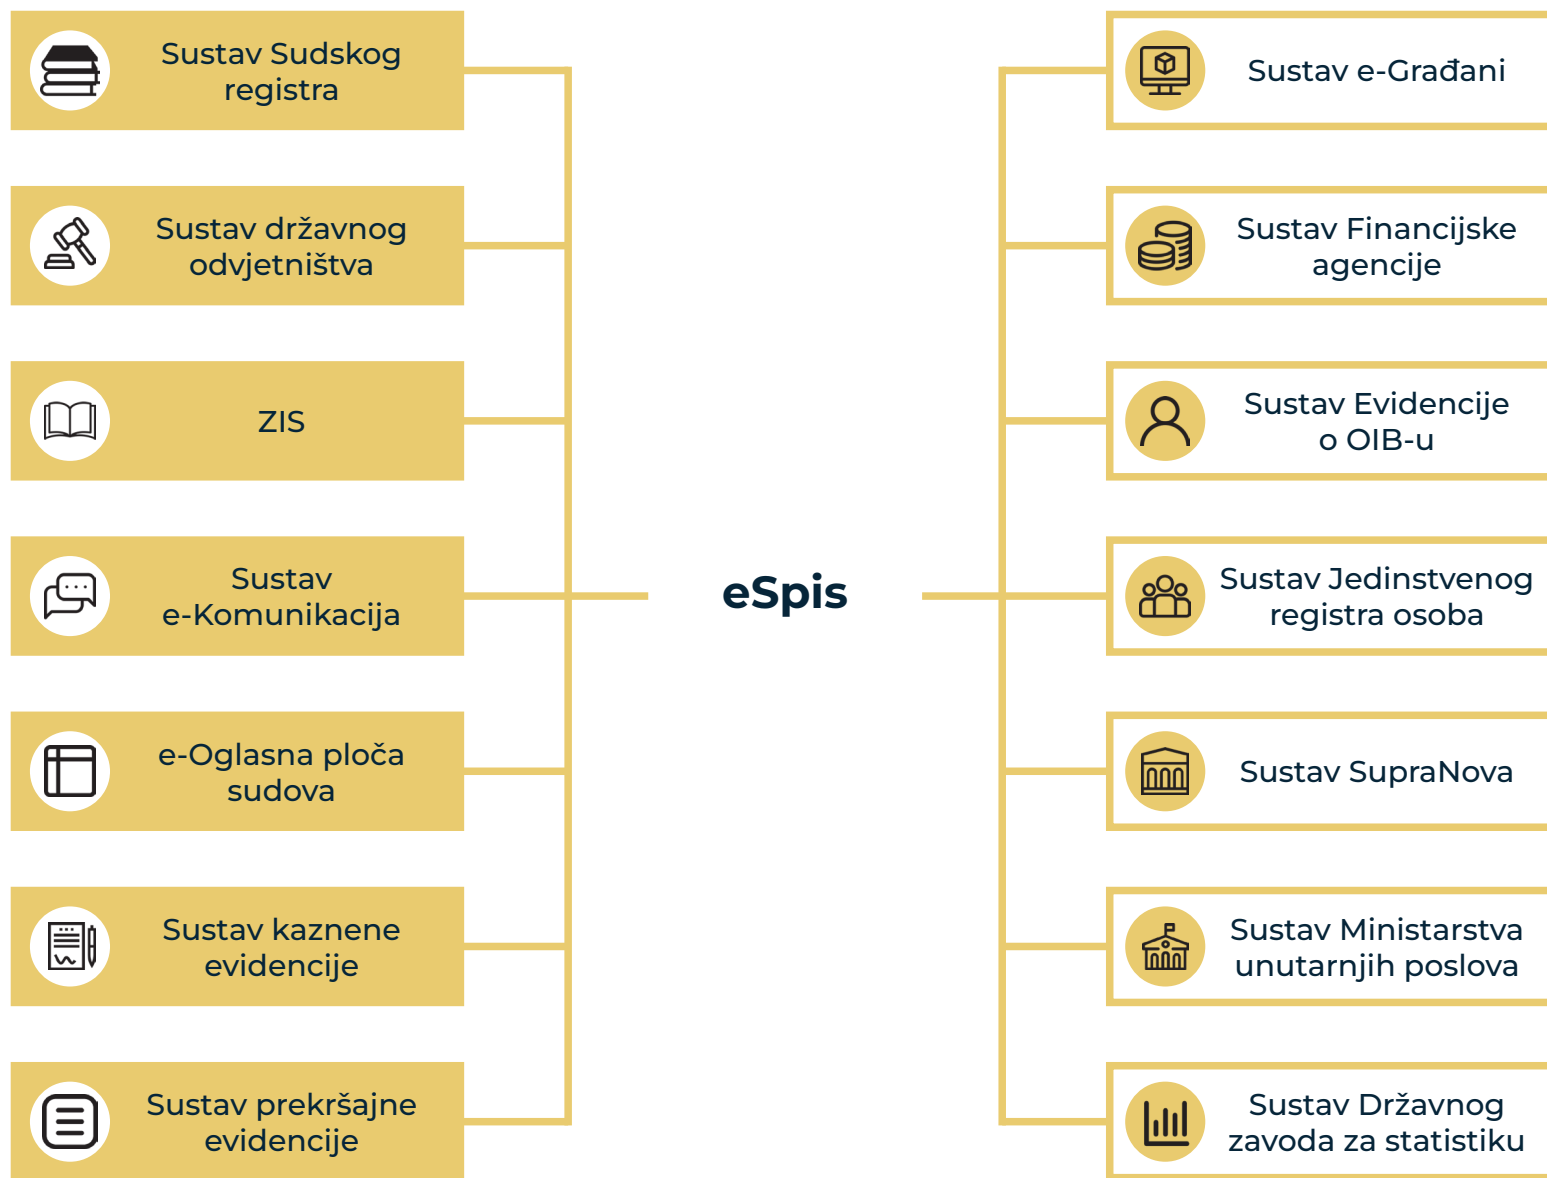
Sustav Sudskog registra

Sustav državnog odvjetništva

ZIS

Sustav e-Komunikacija

e-Oglasna ploča sudova

Sustav kaznene evidencije

Sustav prekršajne evidencije

eSpis

Sustav e-Građani

Sustav Financijske agencije

Sustav Evidencije o OIB-u

Sustav Jedinstvenog registra osoba

Sustav SupraNova

Sustav Ministarstva unutarnjih poslova

Sustav Državnog zavoda za statistiku